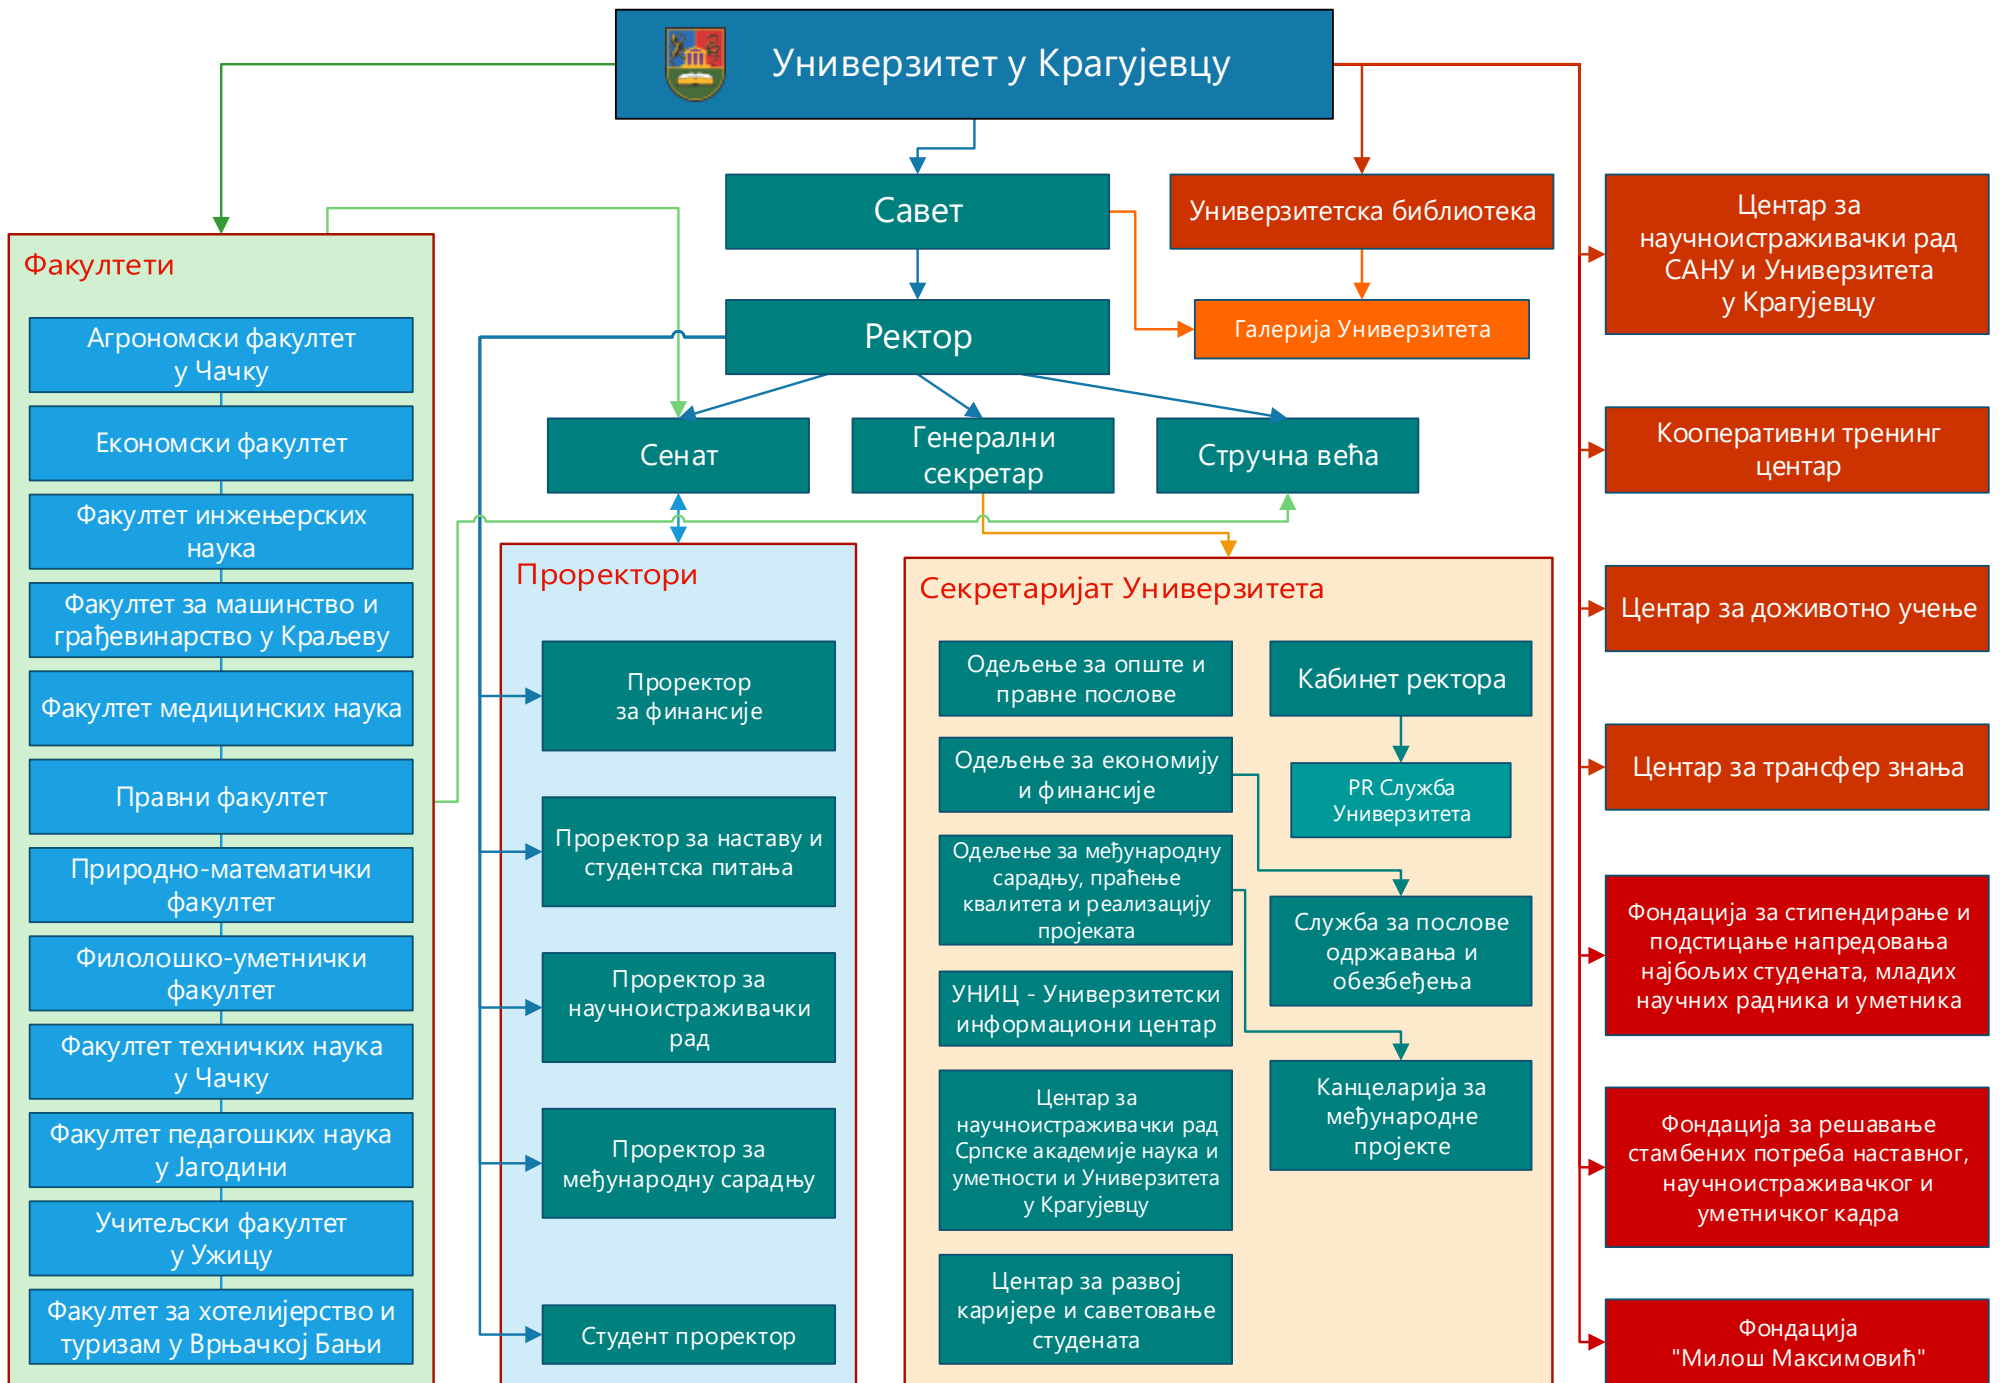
Универзитет у Крагујевцу

Савет

Универзитетска библиотека

Центар за научноистраживачки рад САНУ и Универзитета у Крагујевцу

Ректор

Галерија Универзитета

Факултети

Агрономски факултет у Чачку

Економски факултет

Факултет инжењерских наука

Факултет за машинство и грађевинарство у Краљеву

Факултет медицинских наука

Правни факултет

Природно-математички факултет

Филолошко-уметнички факултет

Факултет техничких наука у Чачку

Факултет педагошких наука у Јагодини

Учитељски факултет у Ужицу

Факултет за хотелијерство и туризам у Врњачкој Бањи

Сенат

Генерални секретар

Стручна већа

Кооперативни тренинг центар

Проректори

Проректор за финансије

Проректор за наставу и студентска питања

Проректор за научноистраживачки рад

Проректор за међународну сарадњу

Студент проректор

Секретаријат Универзитета

Одељење за опште и правне послове

Кабинет ректора

Одељење за економију и финансије

PR Служба Универзитета

Одељење за међународну сарадњу, праћење квалитета и реализацију пројеката

Служба за послове одржавања и обезбеђења

УНИЦ - Универзитетски информациони центар

Канцеларија за међународне пројекте

Центар за научноистраживачки рад Српске академије наука и уметности и Универзитета у Крагујевцу

Центар за развој каријере и саветовање студената

Центар за доживотно учење

Центар за трансфер знања

Фондација за стипендирање и подстицање напредовања најбољих студената, младих научних радника и уметника

Фондација за решавање стамбених потреба наставног, научноистраживачког и уметничког кадра

Фондација "Милош Максимовић"